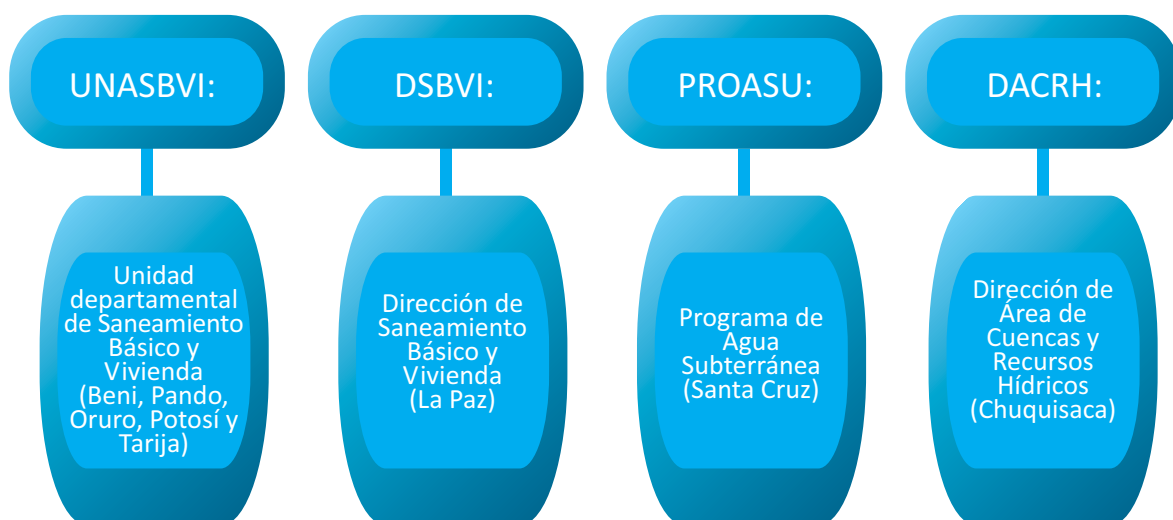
UNASBVI:

Unidad departamental de Saneamiento Básico y Vivienda (Beni, Pando, Oruro, Potosí y Tarija)

DSBVI:

Dirección de Saneamiento Básico y Vivienda (La Paz)

PROASU:

Programa de Agua Subterránea (Santa Cruz)

DACRH:

Dirección de Área de Cuencas y Recursos Hídricos (Chuquisaca)